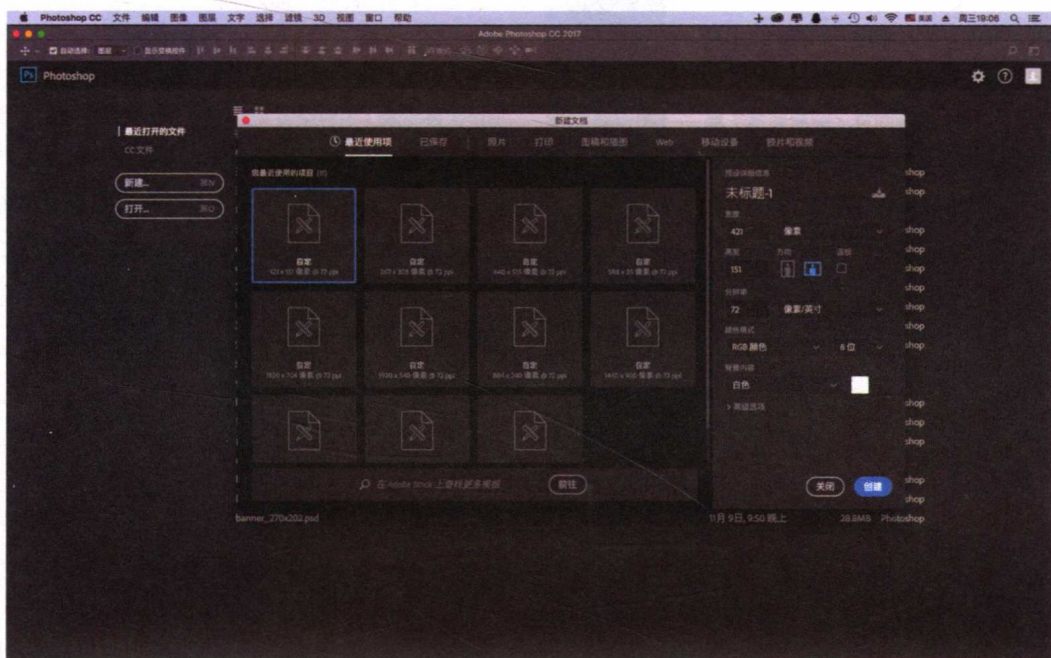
Photoshop CC 文件 编辑 图像 图层 文字 选择 滤镜 3D 视图 窗口 帮助

周三19:06

Adobe Photoshop CC 2017

自动选择: 图层 显示变换控件

Photoshop

最近打开的文件

CC文件

新建... ⌘N

打开... ⌘O

新建文档

最近使用项 已保存 照片 打印 图稿和插图 Web 移动设备 胶片和视频

您最近使用的项目 (11)

自定
421 x 151 像素 @ 72 ppi

自定
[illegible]

自定
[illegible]

自定
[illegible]

自定
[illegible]

自定
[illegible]

自定
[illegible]

自定
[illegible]

在 Adobe Stock 上查找更多模板 前往

预设详细信息

未标题-1

宽度

421 像素

高度 方向 画板

151

分辨率

72 像素/英寸

颜色模式

RGB 颜色 8 位

背景内容

白色

> 高级选项

关闭 创建

shop
shop
shop
shop
shop
shop
shop
shop
shop
shop
shop
shop
shop

banner_270x202.psd

11月 9日, 9:50 晚上 28.8MB Photoshop